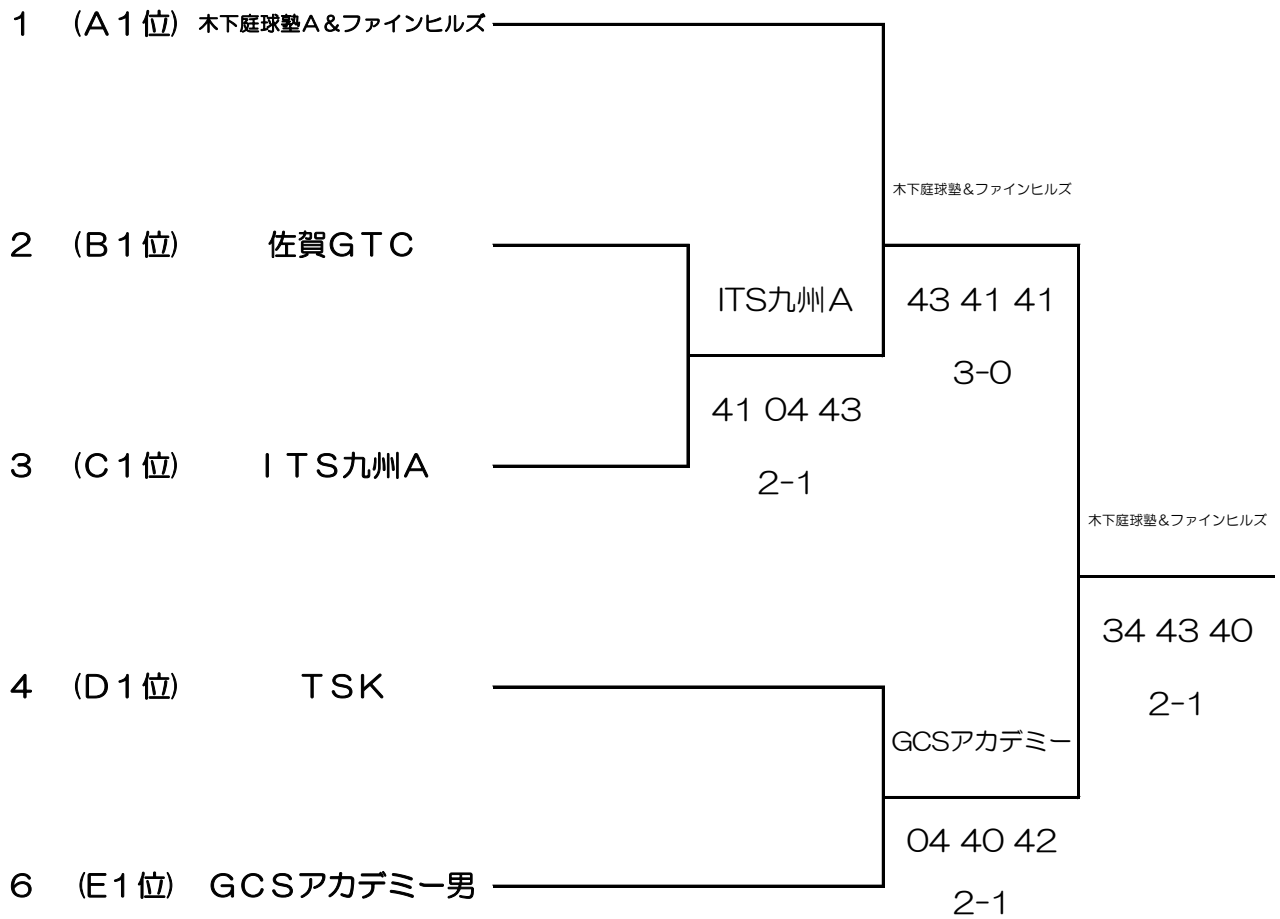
1 (A1位) 木下庭球塾A&ファインヒルズ

木下庭球塾&ファインヒルズ

2 (B1位) 佐賀GTC

ITS九州A

43 41 41

3-0

41 04 43

2-1

3 (C1位) ITS九州A

木下庭球塾&ファインヒルズ

34 43 40

2-1

4 (D1位) TSK

GCSアカデミー

04 40 42

2-1

6 (E1位) GCSアカデミー男